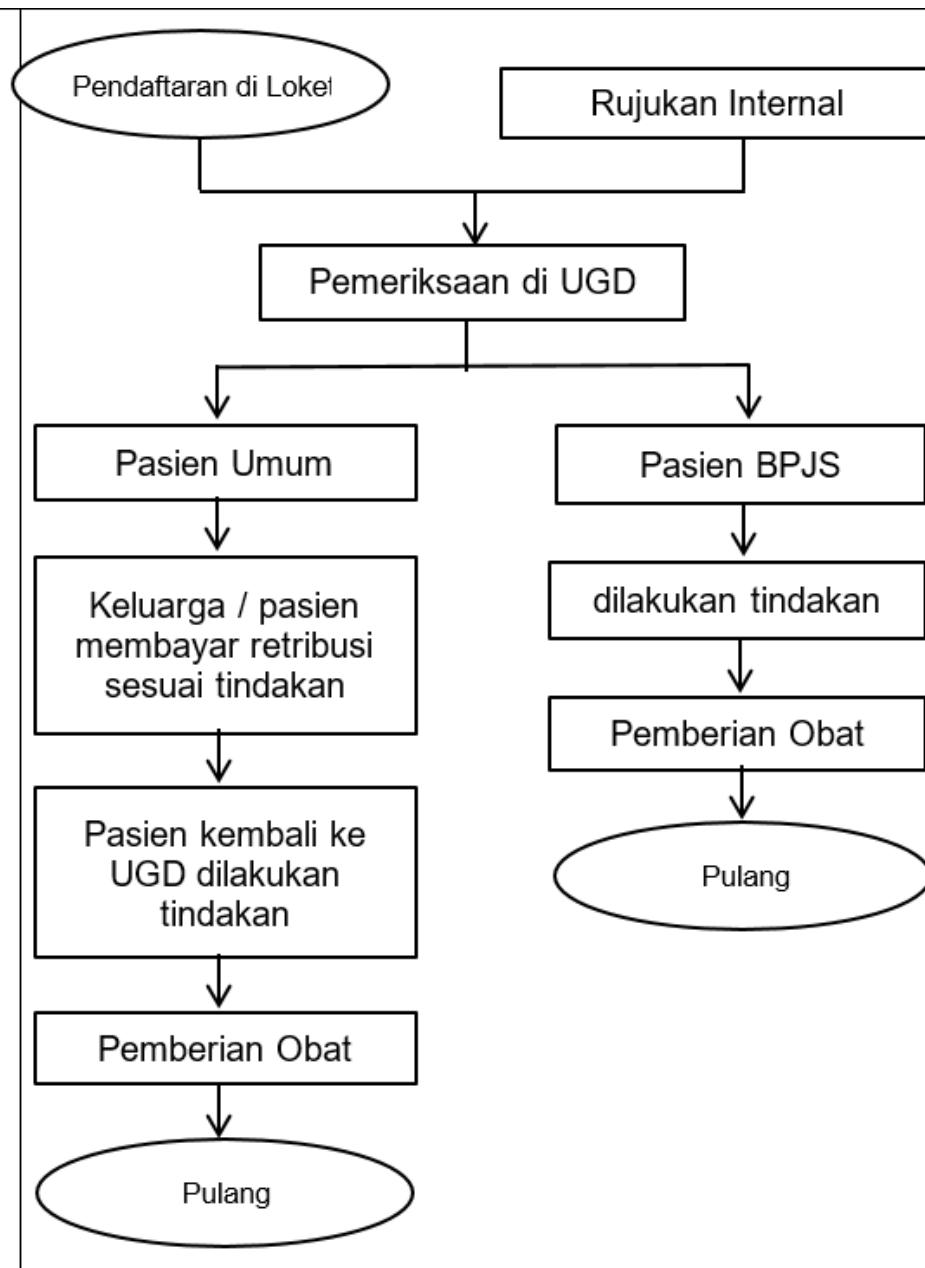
Pendaftaran di Loket

Rujukan Internal

Pemeriksaan di UGD

Pasien Umum

Keluarga / pasien membayar retribusi sesuai tindakan

Pasien kembali ke UGD dilakukan tindakan

Pemberian Obat

Pulang

Pasien BPJS

dilakukan tindakan

Pemberian Obat

Pulang